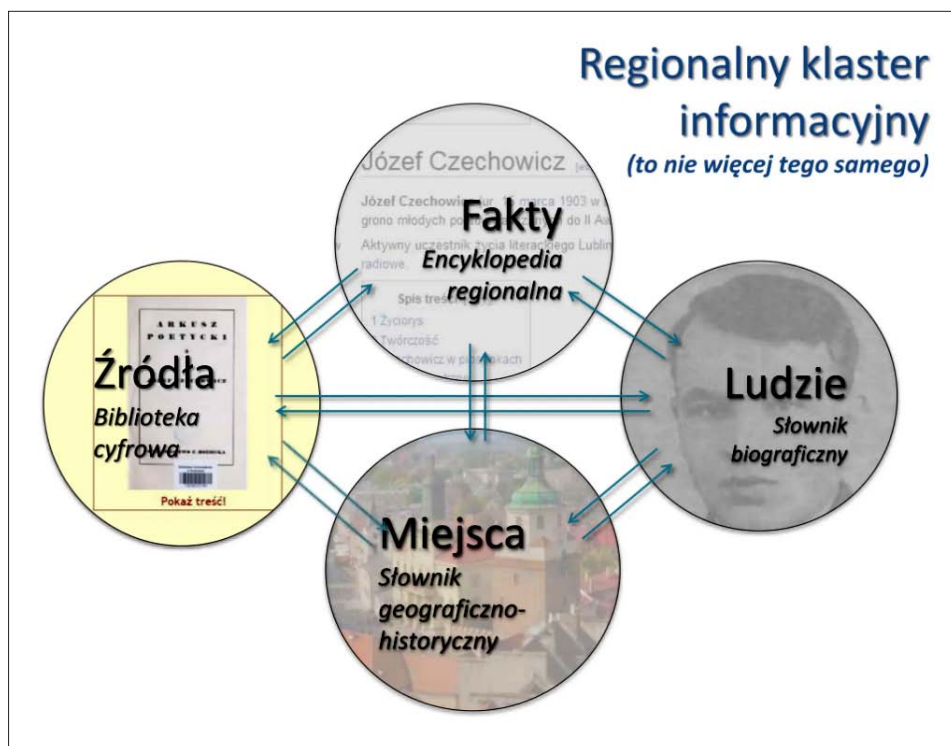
Regionalny klaster informacyjny
(to nie więcej tego samego)

Józef Czechowicz
Józef Czechowicz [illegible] 15 marca 1903 w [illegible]
grono młodych po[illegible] do II A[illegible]
Aktywny uczestnik życia literackiego Lublin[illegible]
radiowe.
Spis treści
1 Życiorys
Twórczość
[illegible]chowicz w p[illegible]

Fakty
Encyklopedia regionalna

ARKUSZ POETYCKI

Pokaż treść!

Źródła
Biblioteka cyfrowa

Ludzie
Słownik biograficzny

Miejsca
Słownik geograficzno-historyczny